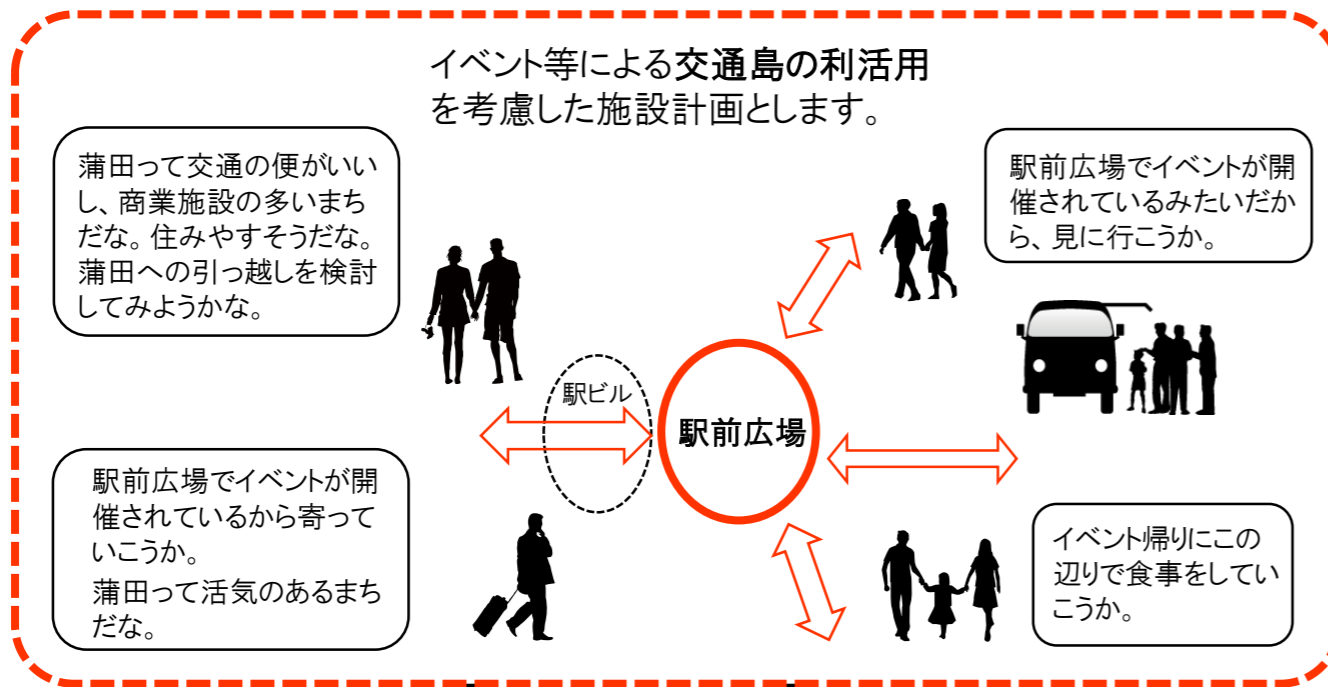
イベント等による交通島の利活用を考慮した施設計画とします。

蒲田って交通の便がいいし、商業施設の多いまちだな。住みやすそうだな。蒲田への引っ越しを検討してみようかな。

駅前広場でイベントが開催されているみたいだから、見に行こうか。

駅ビル

駅前広場

駅前広場でイベントが開催されているから寄っていこうか。
蒲田って活気のあるまちだな。

イベント帰りにこの辺りで食事をしていこうか。